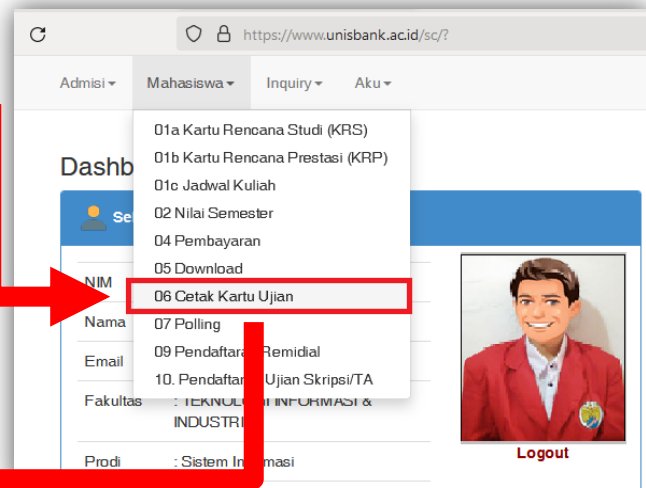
https://www.unisbank.ac.id/sc/?

Admisi ▾ Mahasiswa ▾ Inquiry ▾ Aku ▾

Dashb

Se

01a Kartu Rencana Studi (KRS)
01b Kartu Rencana Prestasi (KRP)
01c Jadwal Kuliah
02 Nilai Semester
04 Pembayaran
05 Download
06 Cetak Kartu Ujian
07 Polling
09 Pendaftar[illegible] Remidial
10. Pendaftar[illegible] Ujian Skripsi/TA

NIM
Nama
Email
Fakultas : TEKNOL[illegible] INFORMASI & INDUSTRI
Prodi : Sistem In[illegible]masi

Logout